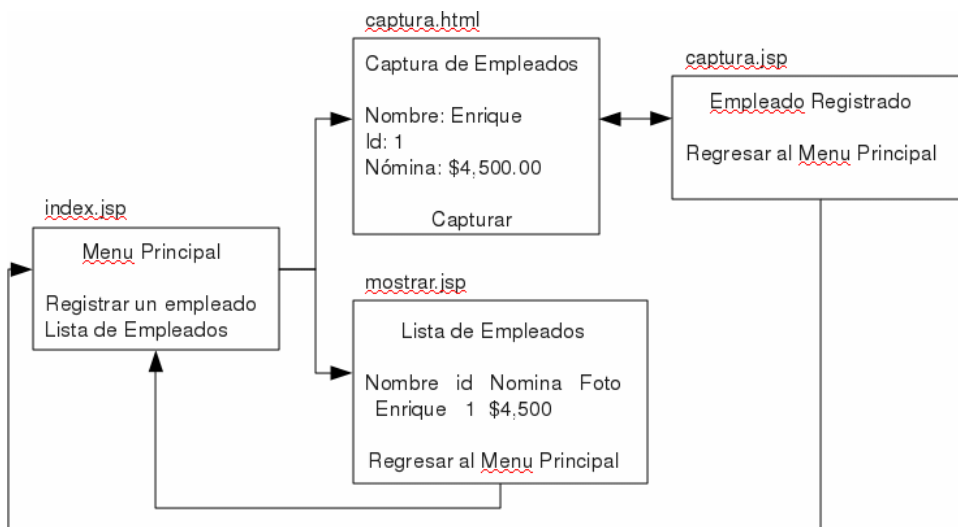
captura.html

Captura de Empleados

Nombre: Enrique
Id: 1
Nómina: $4,500.00

Capturar

captura.jsp

Empleado Registrado

Regresar al Menu Principal

index.jsp

Menu Principal

Registrar un empleado
Lista de Empleados

mostrar.jsp

Lista de Empleados

| Nombre | id | Nomina | Foto |
|---|---|---|---|
| Enrique | 1 | $4,500 | |

Regresar al Menu Principal